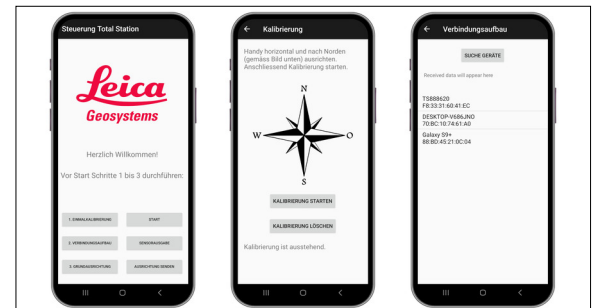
Steuerung Total Station

Leica
Geosystems

Herzlich Willkommen!

Vor Start Schritte 1 bis 3 durchführen:

1. EINMALKALIBRIERUNG

START

2. VERBINDUNGSAUFBAU

SENSORAUSGABE

3. GRUNDAUSRICHTUNG

AUSRICHTUNG SENDEN

Kalibrierung

Handy horizontal und nach Norden (gemäss Bild unten) ausrichten. Anschliessend Kalibrierung starten.

N
W
O
S

KALIBRIERUNG STARTEN

KALIBRIERUNG LÖSCHEN

Kalibrierung ist ausstehend.

Verbindungsaufbau

SUCHE GERÄTE

Received data will appear here

TS888620
F8:33:31:60:41:EC

DESKTOP-V686JNO
70:BC:10:74:61:A0

Galaxy S9+
88:BD:45:21:0C:04